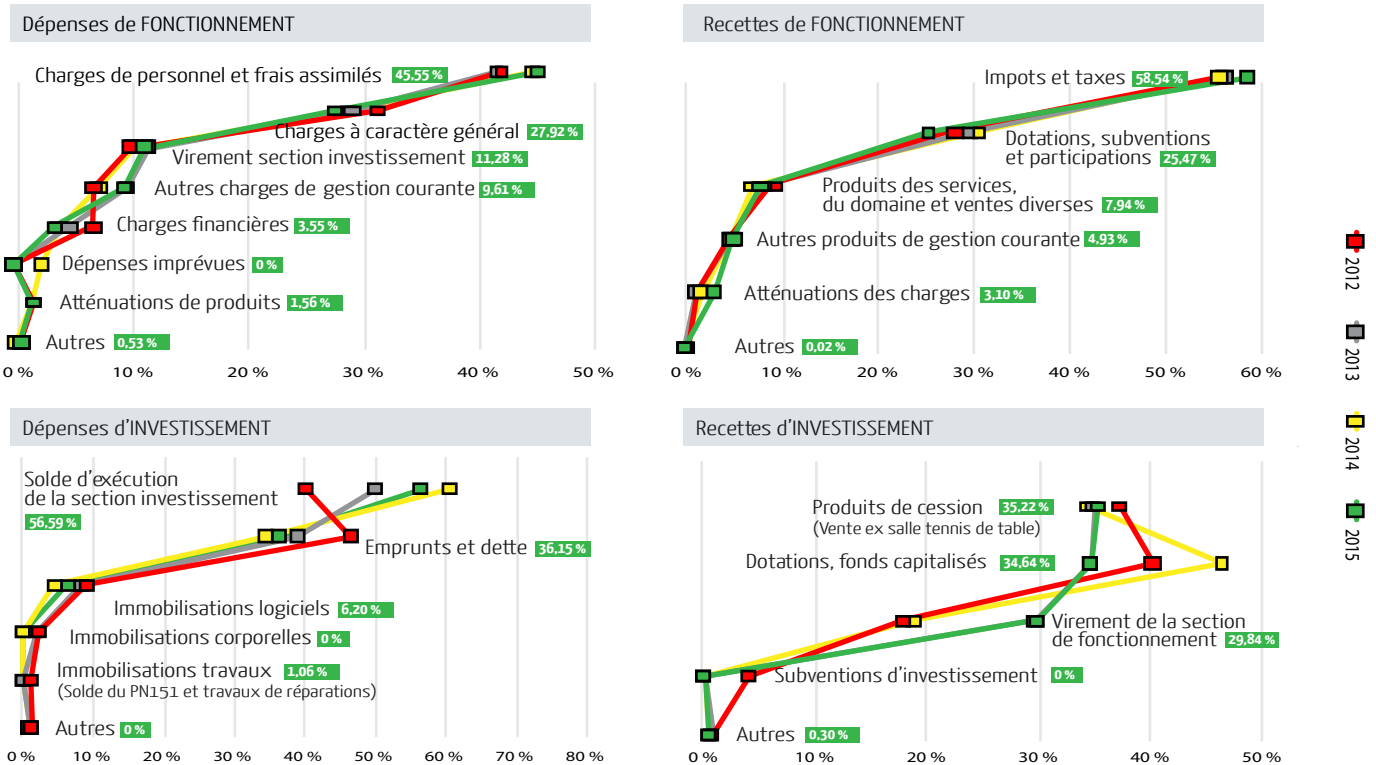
Dépenses de FONCTIONNEMENT

Charges de personnel et frais assimilés 45,55 %
Charges à caractère général 27,92 %
Virement section investissement 11,28 %
Autres charges de gestion courante 9,61 %
Charges financières 3,55 %
Dépenses imprévues 0 %
Atténuations de produits 1,56 %
Autres 0,53 %

0 % 10 % 20 % 30 % 40 % 50 %

Recettes de FONCTIONNEMENT

Impots et taxes 58,54 %
Dotations, subventions et participations 25,47 %
Produits des services, du domaine et ventes diverses 7,94 %
Autres produits de gestion courante 4,93 %
Atténuations des charges 3,10 %
Autres 0,02 %

0 % 10 % 20 % 30 % 40 % 50 % 60 %

2012
2013
2014
2015

Dépenses d'INVESTISSEMENT

Solde d'exécution de la section investissement 56,59 %
Emprunts et dette 36,15 %
Immobilisations logiciels 6,20 %
Immobilisations corporelles 0 %
Immobilisations travaux 1,06 %
(Solde du PN151 et travaux de réparations)
Autres 0 %

0 % 10 % 20 % 30 % 40 % 50 % 60 % 70 % 80 %

Recettes d'INVESTISSEMENT

Produits de cession 35,22 %
(Vente ex salle tennis de table)
Dotations, fonds capitalisés 34,64 %
Virement de la section de fonctionnement 29,84 %
Subventions d'investissement 0 %
Autres 0,30 %

0 % 10 % 20 % 30 % 40 % 50 %